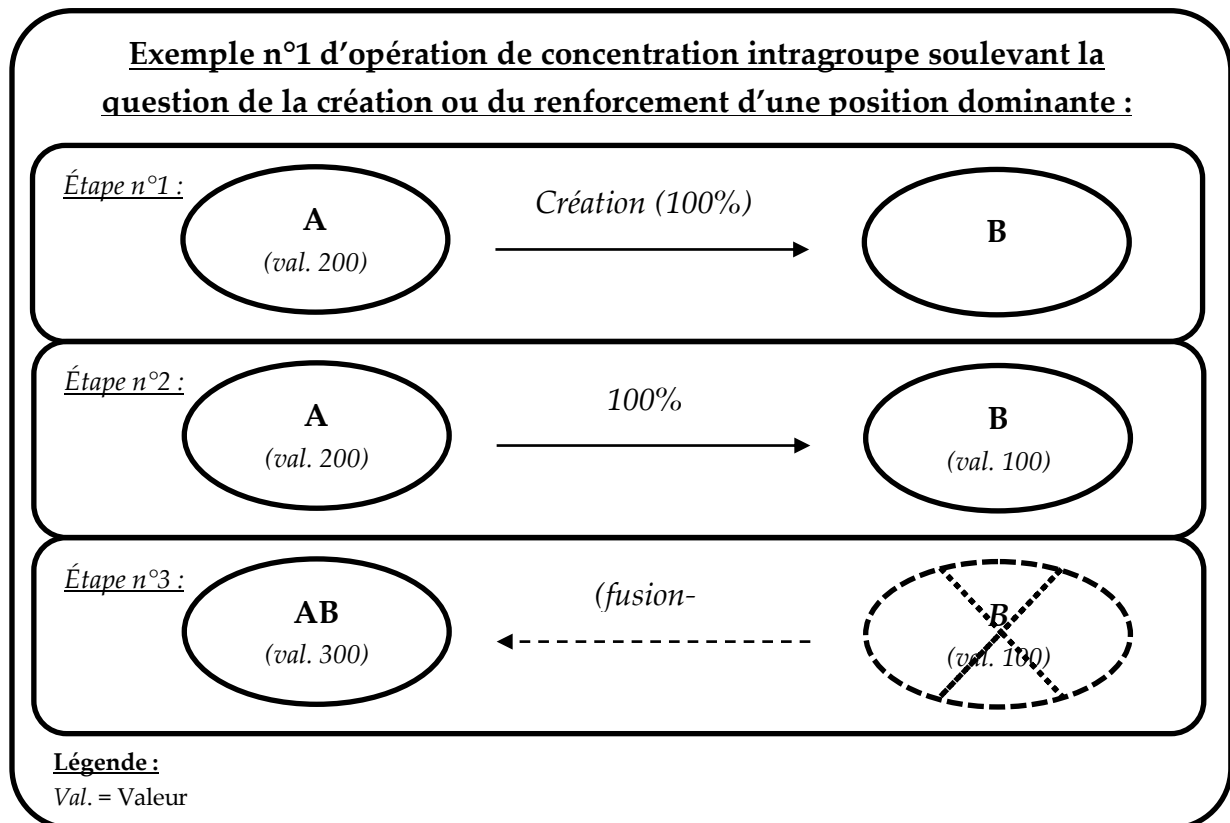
Exemple n°1 d'opération de concentration intragroupe soulevant la question de la création ou du renforcement d'une position dominante :

Étape n°1 :

A
(val. 200)

Création (100%)

B

Étape n°2 :

A
(val. 200)

100%

B
(val. 100)

Étape n°3 :

AB
(val. 300)

(fusion-

B
(val. 100)

Légende :
Val. = Valeur